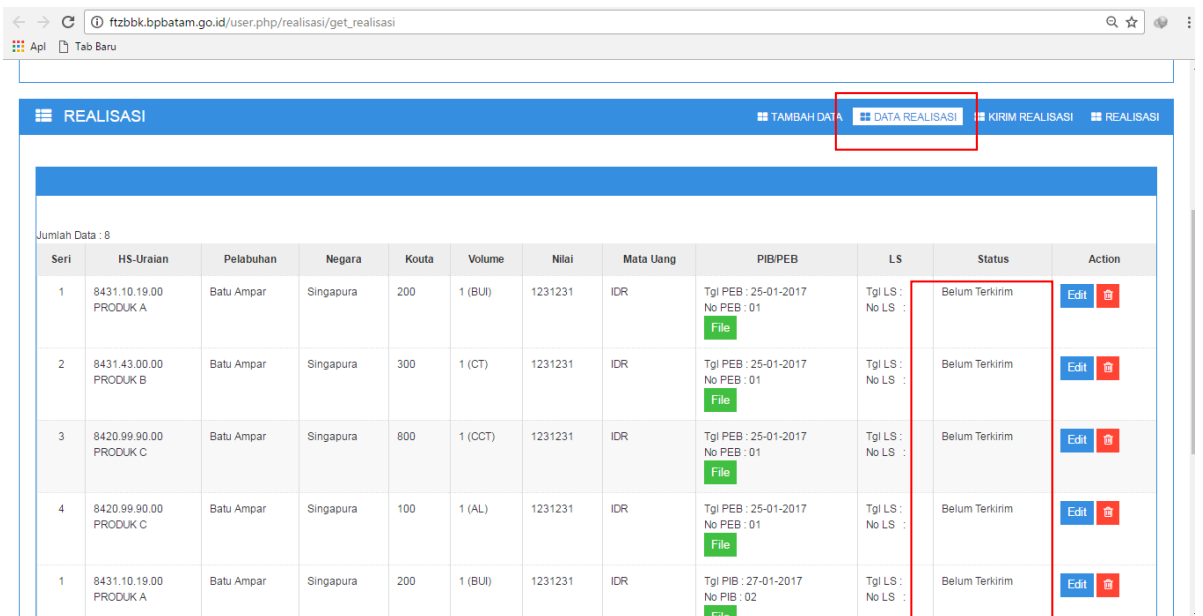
ftzbbk.bpbatam.go.id/user.php/realisasi/get_realisasi

Apl Tab Baru

REALISASI

TAMBAH DATA DATA REALISASI KIRIM REALISASI REALISASI

Jumlah Data : 8

| Seri | HS-Uraian | Pelabuhan | Negara | Kouta | Volume | Nilai | Mata Uang | PIB/PEB | LS | Status | Action |
|---|---|---|---|---|---|---|---|---|---|---|---|
| 1 | 8431.10.19.00 PRODUK A | Batu Ampar | Singapura | 200 | 1 (BUI) | 1231231 | IDR | Tgl PEB : 25-01-2017 No PEB : 01 File | Tgl LS : No LS : | Belum Terkirim | Edit |
| 2 | 8431.43.00.00 PRODUK B | Batu Ampar | Singapura | 300 | 1 (CT) | 1231231 | IDR | Tgl PEB : 25-01-2017 No PEB : 01 File | Tgl LS : No LS : | Belum Terkirim | Edit |
| 3 | 8420.99.90.00 PRODUK C | Batu Ampar | Singapura | 800 | 1 (CCT) | 1231231 | IDR | Tgl PEB : 25-01-2017 No PEB : 01 File | Tgl LS : No LS : | Belum Terkirim | Edit |
| 4 | 8420.99.90.00 PRODUK C | Batu Ampar | Singapura | 100 | 1 (AL) | 1231231 | IDR | Tgl PEB : 25-01-2017 No PEB : 01 File | Tgl LS : No LS : | Belum Terkirim | Edit |
| 1 | 8431.10.19.00 PRODUK A | Batu Ampar | Singapura | 200 | 1 (BUI) | 1231231 | IDR | Tgl PIB : 27-01-2017 No PIB : 02 File | Tgl LS : No LS : | Belum Terkirim | Edit |